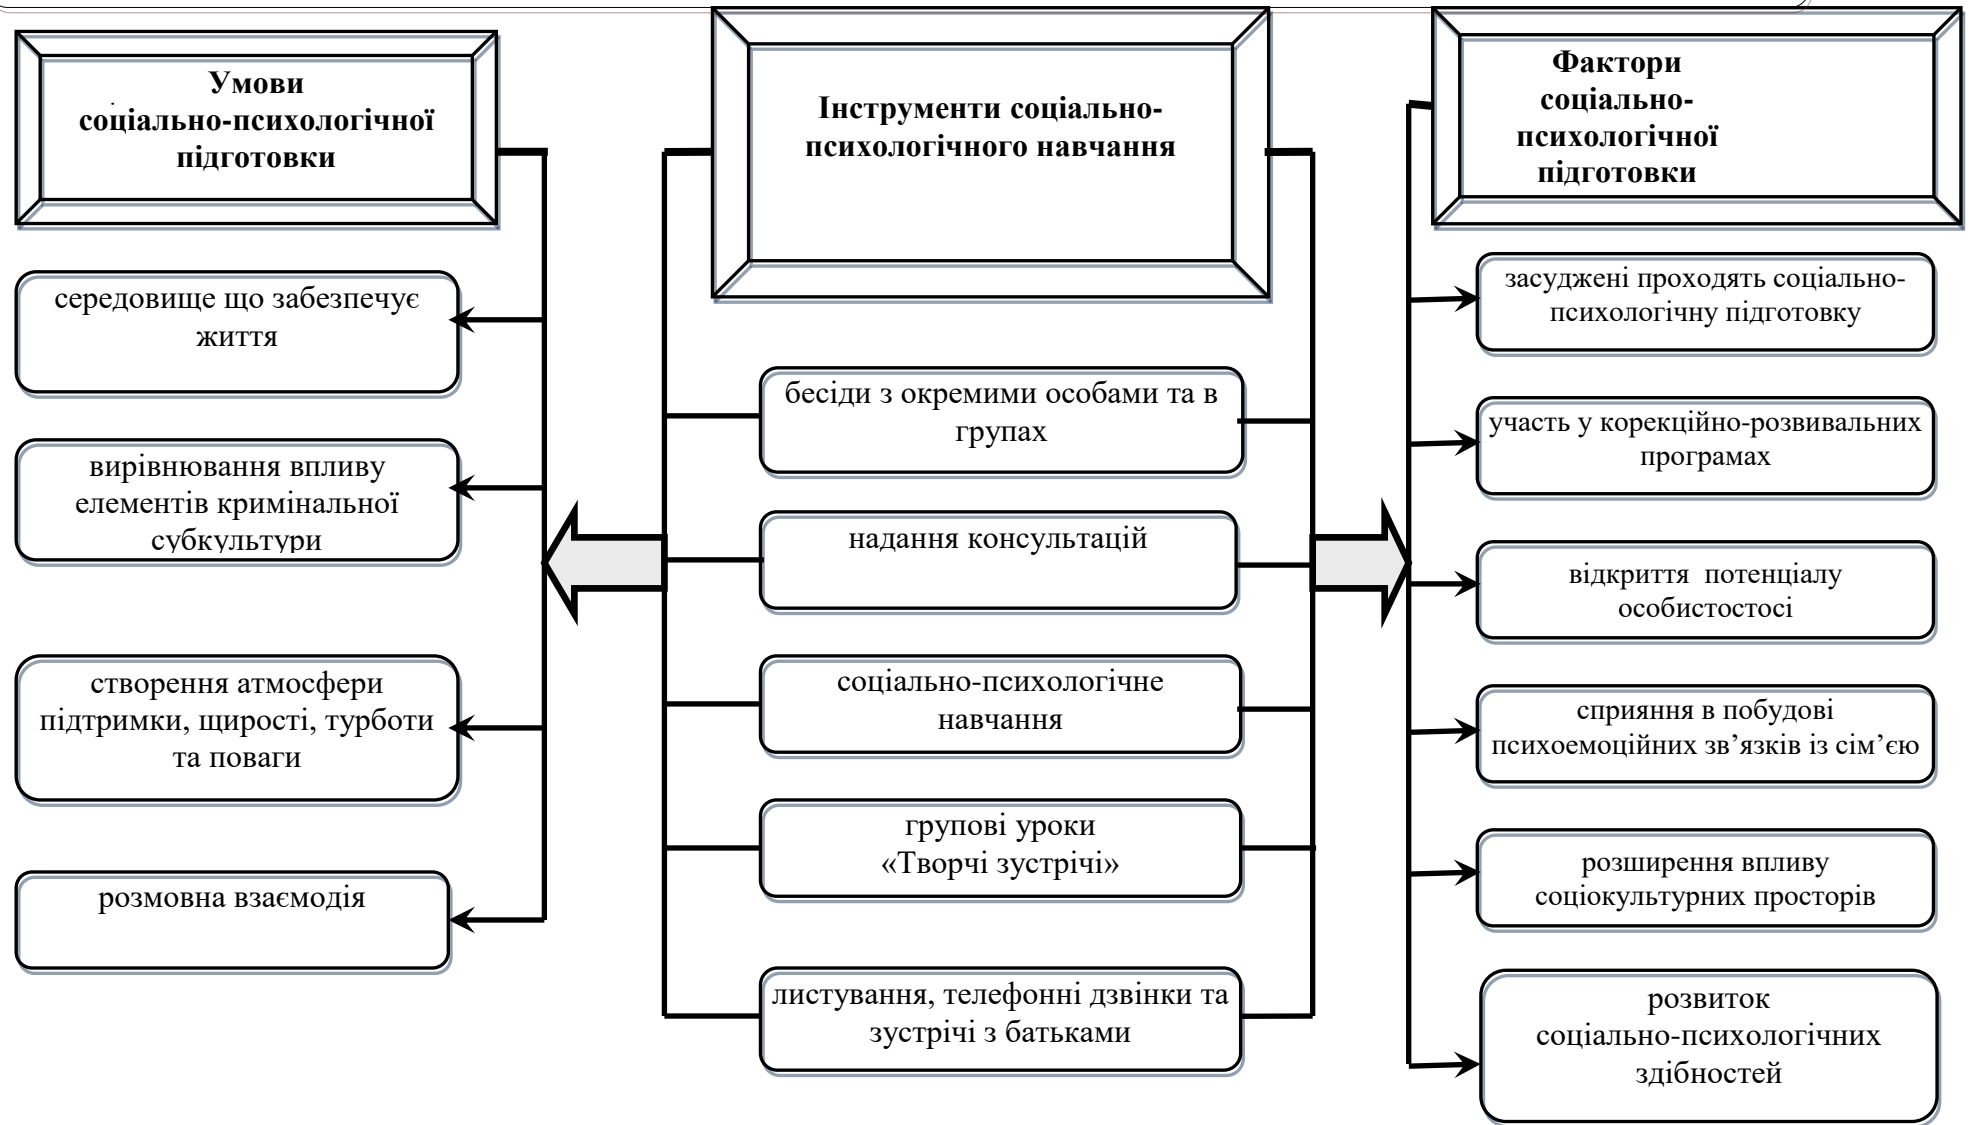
Умови соціально-психологічної підготовки

Інструменти соціально-психологічного навчання

Фактори соціально-психологічної підготовки

середовище що забезпечує життя

вирівнювання впливу елементів кримінальної субкультури

створення атмосфери підтримки, щирості, турботи та поваги

розмовна взаємодія

бесіди з окремими особами та в групах

надання консультацій

соціально-психологічне навчання

групові уроки «Творчі зустрічі»

листування, телефонні дзвінки та зустрічі з батьками

засуджені проходять соціально-психологічну підготовку

участь у корекційно-розвивальних програмах

відкриття потенціалу особистостосі

сприяння в побудові психоемоційних зв'язків із сім'єю

розширення впливу соціокультурних просторів

розвиток соціально-психологічних здібностей